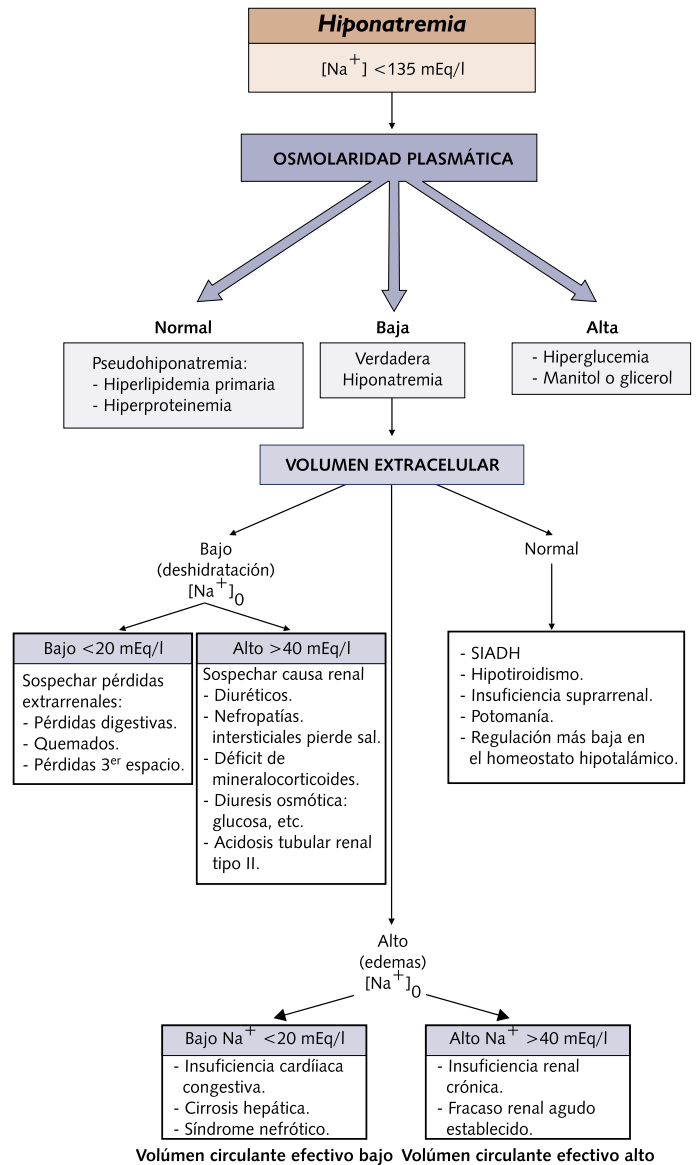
Hiponatremia

$[Na^+]$ <135 mEq/l

OSMOLARIDAD PLASMÁTICA

Normal

Pseudohiponatremia:
- Hiperlipidemia primaria
- Hiperproteinemia

Baja

Verdadera Hiponatremia

Alta

- Hiperglucemia
- Manitol o glicerol

VOLUMEN EXTRACELULAR

Bajo (deshidratación) $[Na^+]_0$

Bajo <20 mEq/l

Sospechar pérdidas extrarrenales:
- Pérdidas digestivas.
- Quemados.
- Pérdidas 3$^{er}$ espacio.

Alto >40 mEq/l

Sospechar causa renal
- Diuréticos.
- Nefropatías. intersticiales pierde sal.
- Déficit de mineralocorticoides.
- Diuresis osmótica: glucosa, etc.
- Acidosis tubular renal tipo II.

Normal

- SIADH
- Hipotiroidismo.
- Insuficiencia suprarrenal.
- Potomanía.
- Regulación más baja en el homeostato hipotalámico.

Alto (edemas) $[Na^+]_0$

Bajo $Na^+$ <20 mEq/l

- Insuficiencia cardíiaca congestiva.
- Cirrosis hepática.
- Síndrome nefrótico.

Alto $Na^+$ >40 mEq/l

- Insuficiencia renal crónica.
- Fracaso renal agudo establecido.

Volúmen circulante efectivo bajo

Volúmen circulante efectivo alto